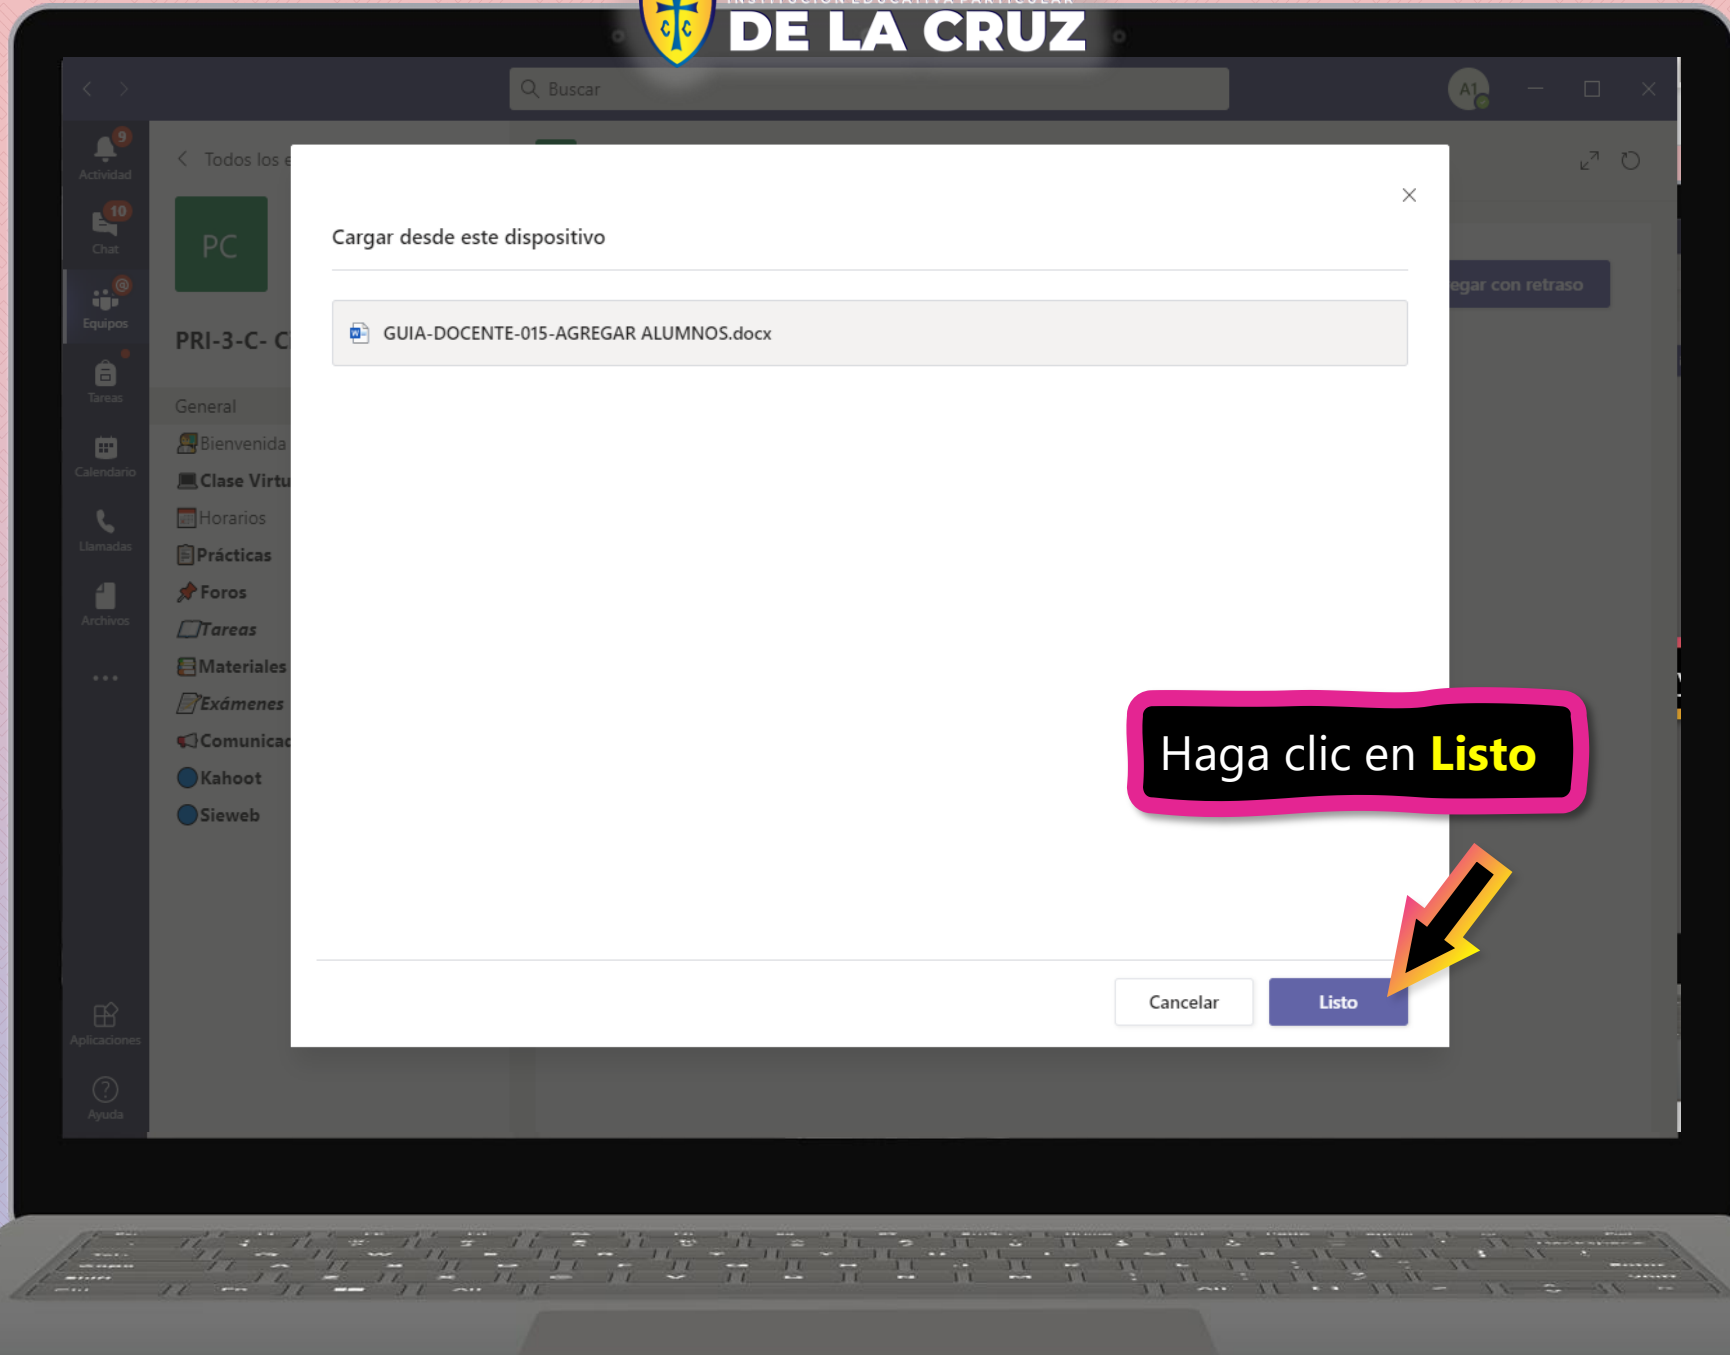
INSTITUCIÓN EDUCATIVA PARTICULAR
DE LA CRUZ

Buscar

A1

9
Actividad
10
Chat
Equipos
Tareas
Calendario
Llamadas
Archivos
...
Aplicaciones
Ayuda

Todos los e

PC

PRI-3-C- C

General
Bienvenida
Clase Virtu
Horarios
Prácticas
Foros
Tareas
Materiales
Exámenes
Comunica
Kahoot
Sieweb

egar con retraso

Cargar desde este dispositivo

GUIA-DOCENTE-015-AGREGAR ALUMNOS.docx

Haga clic en Listo

Cancelar
Listo